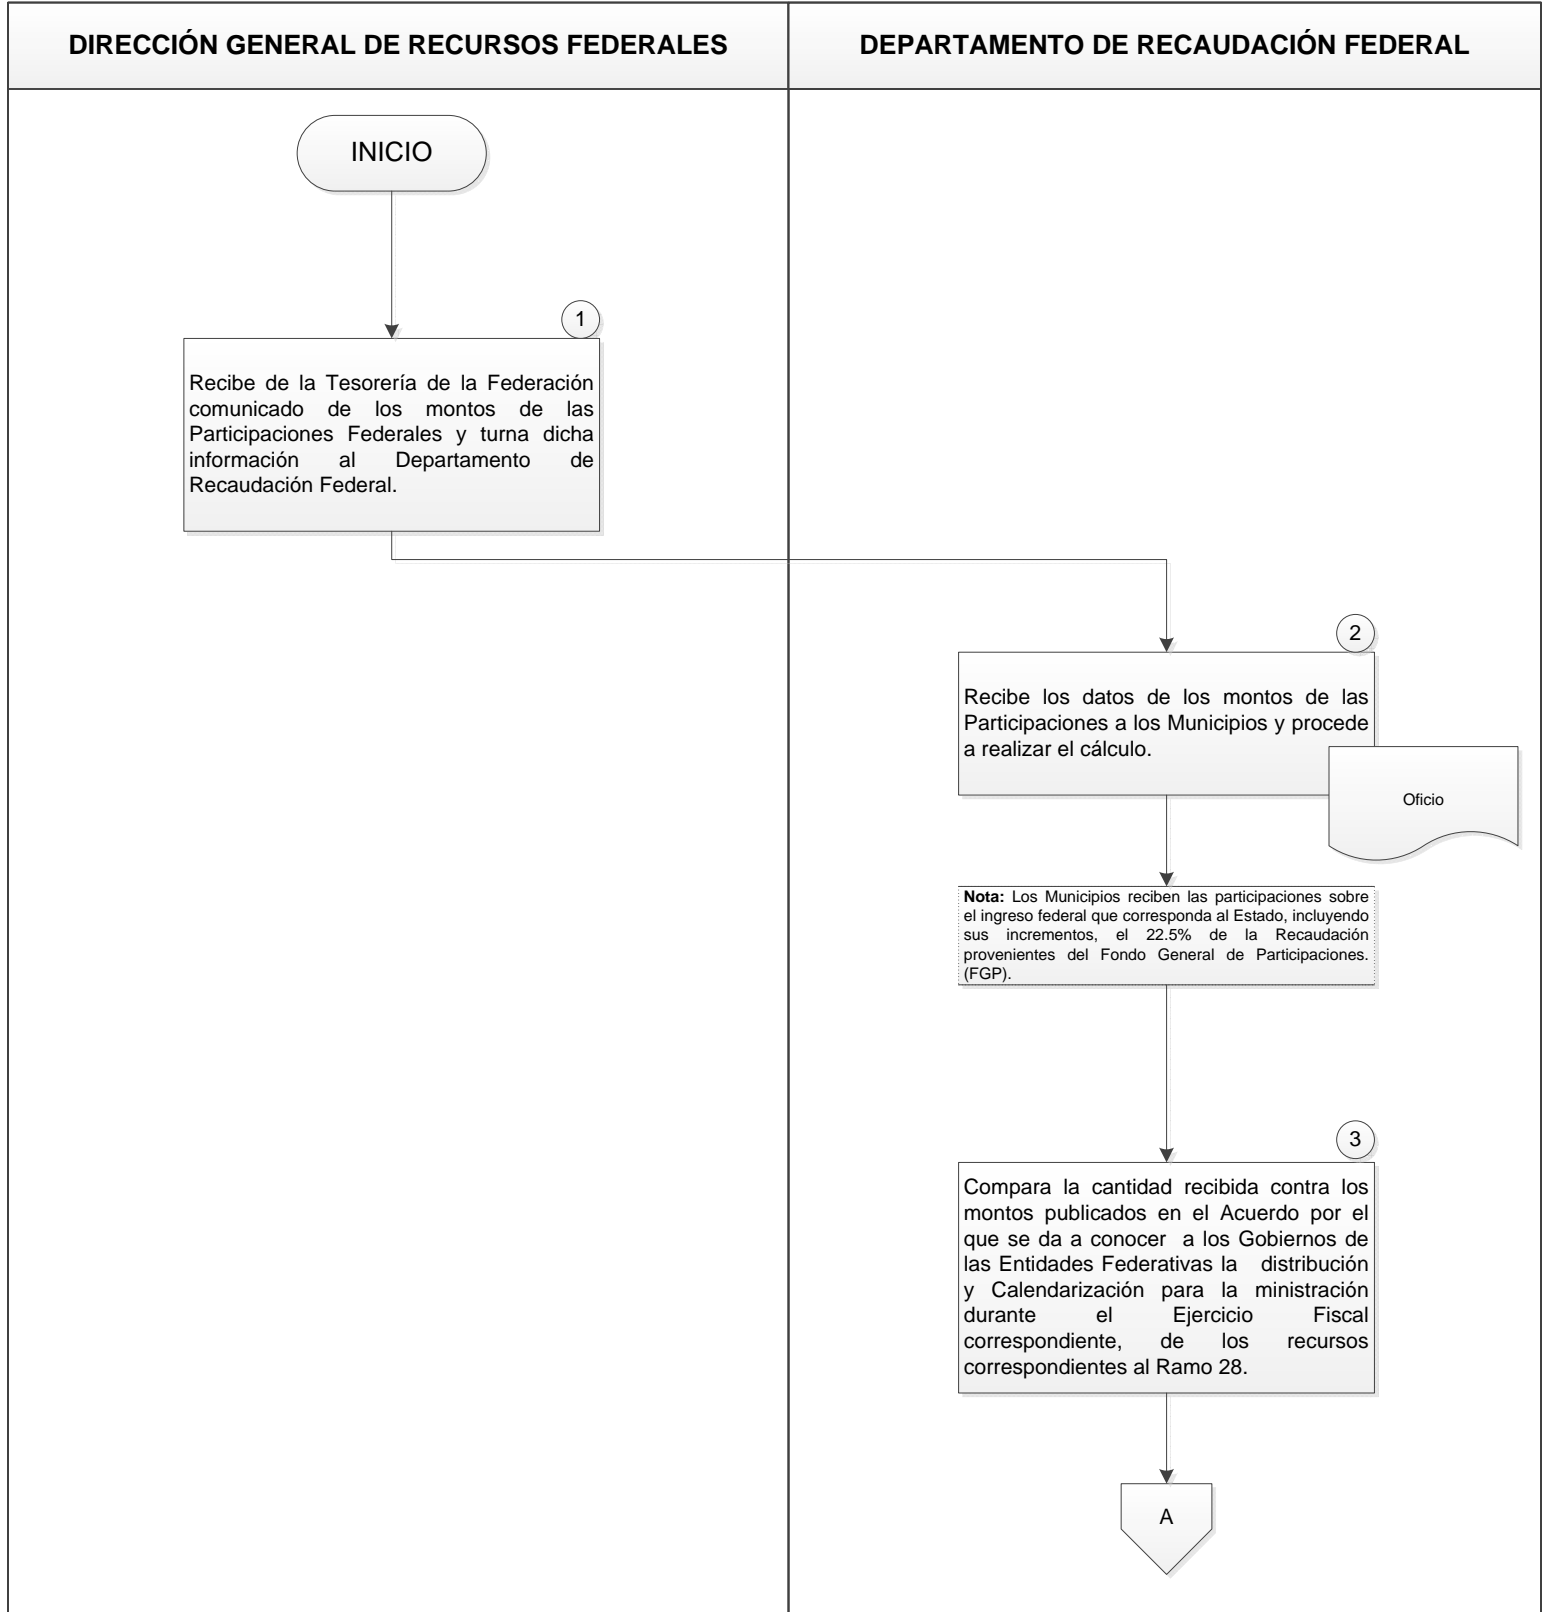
DIRECCIÓN GENERAL DE RECURSOS FEDERALES

DEPARTAMENTO DE RECAUDACIÓN FEDERAL

INICIO

1

Recibe de la Tesorería de la Federación comunicado de los montos de las Participaciones Federales y turna dicha información al Departamento de Recaudación Federal.

2

Recibe los datos de los montos de las Participaciones a los Municipios y procede a realizar el cálculo.

Oficio

Nota: Los Municipios reciben las participaciones sobre el ingreso federal que corresponda al Estado, incluyendo sus incrementos, el 22.5% de la Recaudación provenientes del Fondo General de Participaciones. (FGP).

3

Compara la cantidad recibida contra los montos publicados en el Acuerdo por el que se da a conocer a los Gobiernos de las Entidades Federativas la distribución y Calendarización para la ministración durante el Ejercicio Fiscal correspondiente, de los recursos correspondientes al Ramo 28.

A